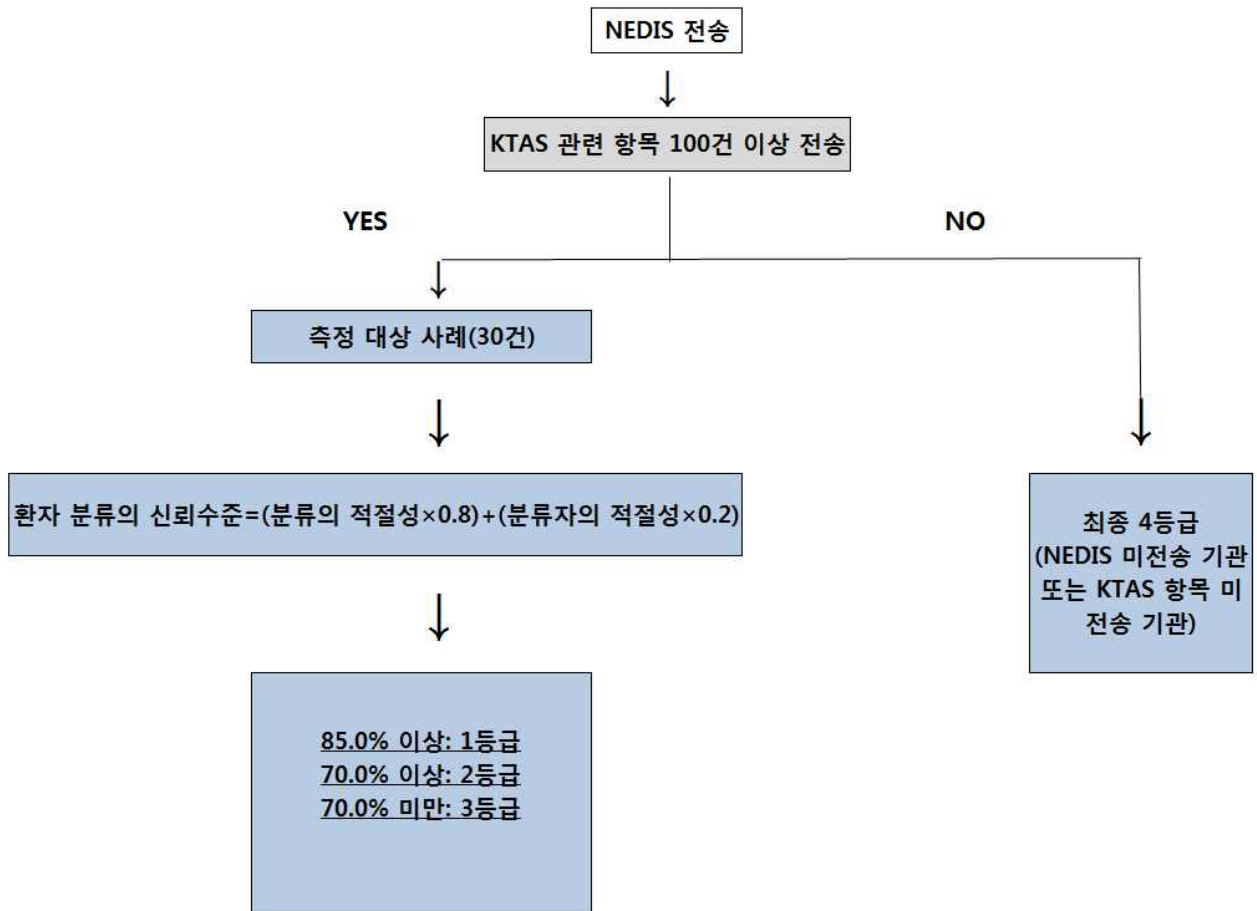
NEDIS 전송

KTAS 관련 항목 100건 이상 전송

YES

NO

측정 대상 사례(30건)

환자 분류의 신뢰수준=(분류의 적절성×0.8)+(분류자의 적절성×0.2)

85.0% 이상: 1등급
70.0% 이상: 2등급
70.0% 미만: 3등급

최종 4등급
(NEDIS 미전송 기관 또는 KTAS 항목 미전송 기관)